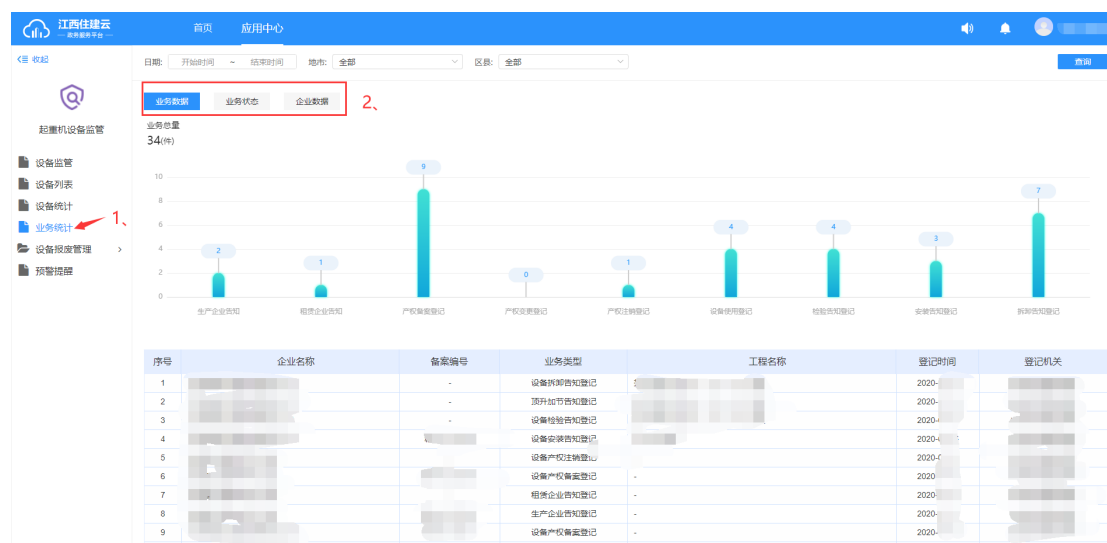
江西住建云
— 政务服务平台 —

首页　应用中心

收起

起重机设备监管

设备监管
设备列表
设备统计
业务统计
设备报废管理
预警提醒

1、

日期: 开始时间 ~ 结束时间　地市: 全部　区县: 全部　查询

业务数据　业务状态　企业数据

2、

业务总量
34(件)

10
8
6
4
2
0

2　1　9　0　1　4　4　3　7

生产企业告知　租赁企业告知　产权备案登记　产权变更登记　产权注销登记　设备使用登记　检验告知登记　安装告知登记　拆卸告知登记

| 序号 | 企业名称 | 备案编号 | 业务类型 | 工程名称 | 登记时间 | 登记机关 |
|---|---|---|---|---|---|---|
| 1 | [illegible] | - | 设备拆卸告知登记 | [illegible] | 2020-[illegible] | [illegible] |
| 2 | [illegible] | - | 顶升加节告知登记 | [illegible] | 2020-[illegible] | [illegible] |
| 3 | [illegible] | - | 设备检验告知登记 | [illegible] | 2020-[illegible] | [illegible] |
| 4 | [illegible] | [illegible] | 设备安装告知登记 | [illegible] | 2020-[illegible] | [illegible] |
| 5 | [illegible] | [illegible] | 设备产权注销登记 | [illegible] | 2020-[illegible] | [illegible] |
| 6 | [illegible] | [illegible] | 设备产权备案登记 | - | 2020-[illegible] | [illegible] |
| 7 | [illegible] | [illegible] | 租赁企业告知登记 | - | 2020-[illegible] | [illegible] |
| 8 | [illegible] | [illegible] | 生产企业告知登记 | - | 2020-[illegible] | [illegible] |
| 9 | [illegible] | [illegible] | 设备产权备案登记 | - | 2020-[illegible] | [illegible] |